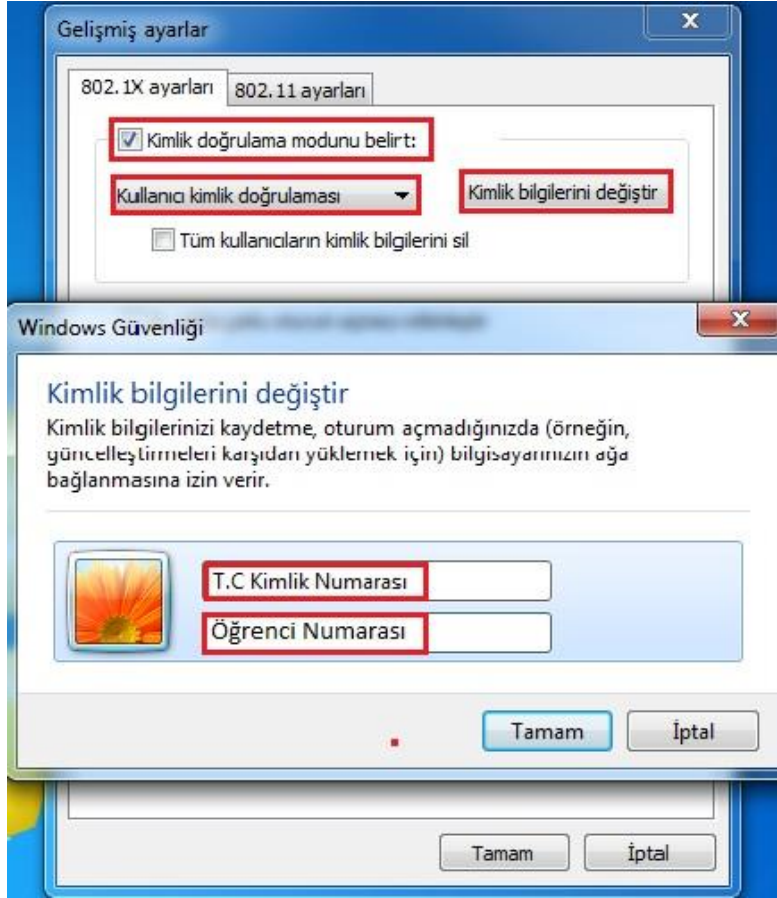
Gelişmiş ayarlar

802.1X ayarları
802.11 ayarları

Kimlik doğrulama modunu belirt:

Kullanıcı kimlik doğrulaması
Kimlik bilgilerini değiştir

Tüm kullanıcıların kimlik bilgilerini sil

Windows Güvenliği

Kimlik bilgilerini değiştir

Kimlik bilgilerinizi kaydetme, oturum açmadığınızda (örneğin, güncelleştirmeleri karşıdan yüklemek için) bilgisayarınızın ağa bağlanmasına izin verir.

T.C Kimlik Numarası

Öğrenci Numarası

Tamam
İptal

Tamam
İptal